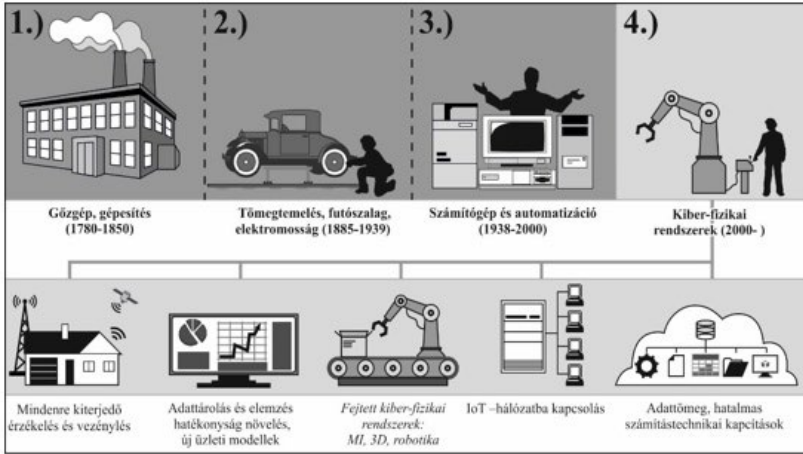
1.)

2.)

3.)

4.)

Gőzgép, gépesítés (1780-1850)

Tömegtemelés, futószalag, elektromosság (1885-1939)

Számítógép és automatizáció (1938-2000)

Kiber-fizikai rendszerek (2000- )

Mindenre kiterjedő érzékelés és vezénylés

Adattárolás és elemzés hatékonyság növelés, új üzleti modellek

*Fejtett kiber-fizikai rendszerek: MI, 3D, robotika*

IoT –hálózatba kapcsolás

Adattömeg, hatalmas számítástechnikai kapcitások